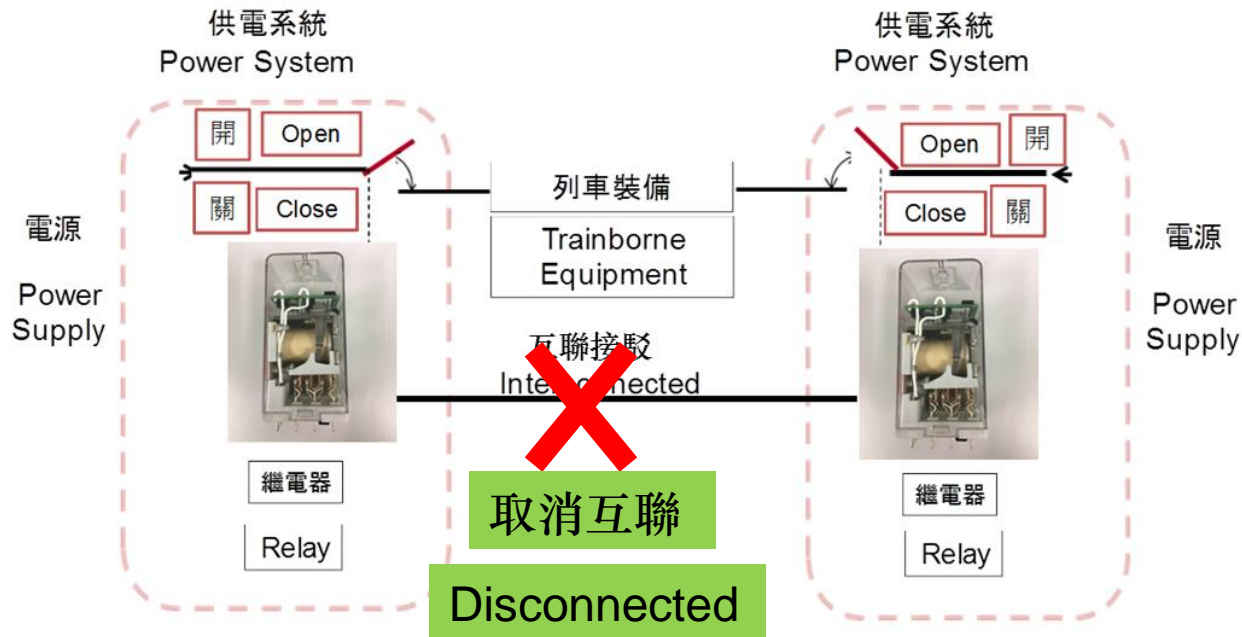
供電系統
Power System

開 Open

關 Close

電源

Power Supply

繼電器

Relay

列車裝備

Trainborne Equipment

互聯接駁
Inter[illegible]nected

取消互聯

Disconnected

供電系統
Power System

Open 開

Close 關

電源

Power Supply

繼電器

Relay